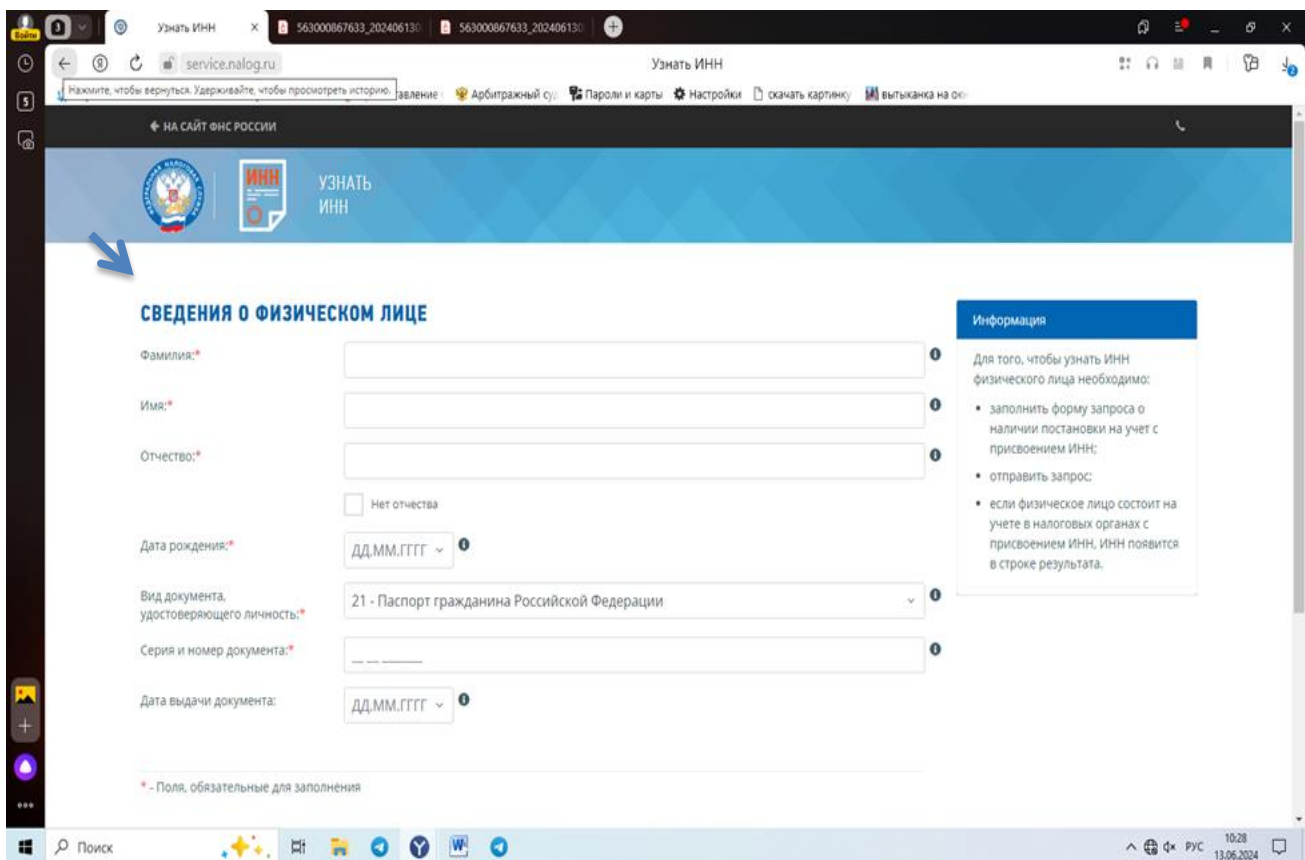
Войти

Узнать ИНН

563000867633_202406130

563000867633_202406130

service.nalog.ru

Узнать ИНН

Нажмите, чтобы вернуться. Удерживайте, чтобы просмотреть историю.

авление

Арбитражный су

Пароли и карты

Настройки

скачать картинку

вытыканка на ок

← НА САЙТ ФНС РОССИИ

ИНН

УЗНАТЬ ИНН

СВЕДЕНИЯ О ФИЗИЧЕСКОМ ЛИЦЕ

Фамилия:*

Имя:*

Отчество:*

Нет отчества

Дата рождения:*

ДД.ММ.ГГГГ

Вид документа, удостоверяющего личность:*

21 - Паспорт гражданина Российской Федерации

Серия и номер документа:*

__ __ ______

Дата выдачи документа:

ДД.ММ.ГГГГ

* - Поля, обязательные для заполнения

Информация

Для того, чтобы узнать ИНН физического лица необходимо:

• заполнить форму запроса о наличии постановки на учет с присвоением ИНН;

• отправить запрос;

• если физическое лицо состоит на учете в налоговых органах с присвоением ИНН, ИНН появится в строке результата.

Поиск

РУС

10:28
13.06.2024